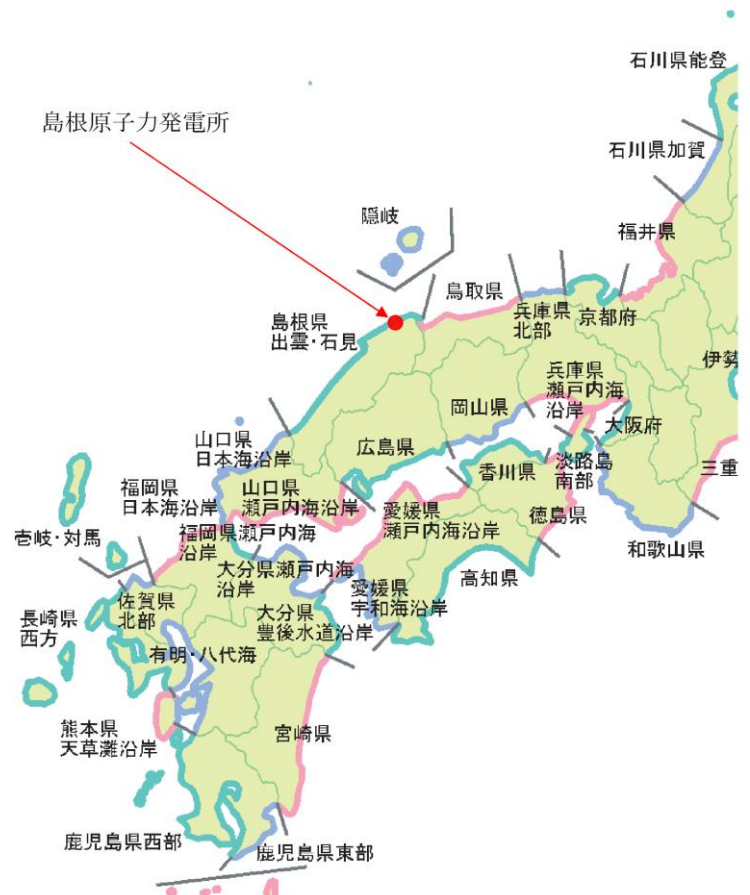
島根原子力発電所

石川県能登

石川県加賀

隠岐

福井県

鳥取県

兵庫県
北部

京都府

島根県
出雲・石見

伊勢

兵庫県
瀬戸内海
沿岸

岡山県

大阪府

山口県
日本海沿岸

広島県

香川県

淡路島
南部

三重

福岡県
日本海沿岸

山口県
瀬戸内海沿岸

愛媛県
瀬戸内海沿岸

徳島県

壱岐・対馬

福岡県瀬戸内海
沿岸

大分県瀬戸内海
沿岸

和歌山県

高知県

長崎県
西方

佐賀県
北部

愛媛県
宇和海沿岸

大分県
豊後水道沿岸

有明・八代海

熊本県
天草灘沿岸

宮崎県

鹿児島県西部

鹿児島県東部